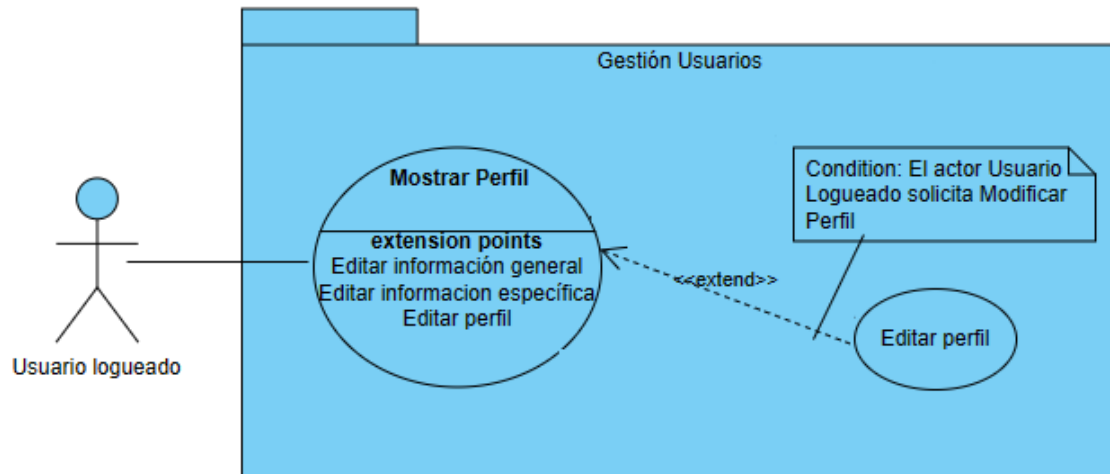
Gestión Usuarios

Usuario logueado

Mostrar Perfil

extension points
Editar información general
Editar informacion específica
Editar perfil

<<extend>>

Condition: El actor Usuario Logueado solicita Modificar Perfil

Editar perfil